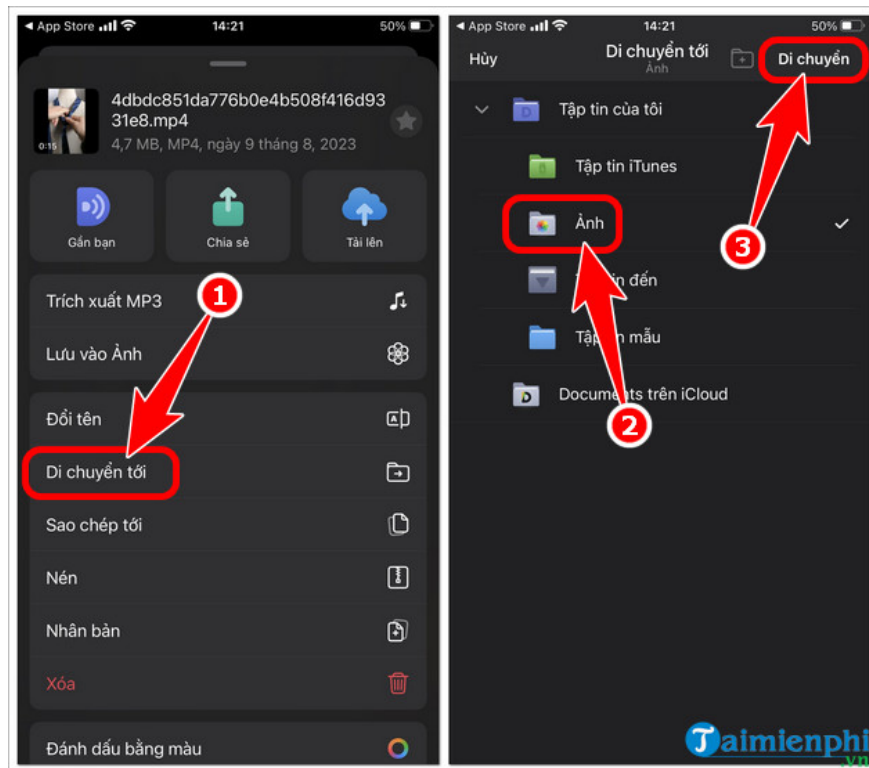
◀ App Store 14:21 50%

4dbdc851da776b0e4b508f416d9331e8.mp4
4,7 MB, MP4, ngày 9 tháng 8, 2023

0:15

Gần bạn
Chia sẻ
Tải lên

1

Trích xuất MP3
Lưu vào Ảnh

Đổi tên
Di chuyển tới
Sao chép tới
Nén
Nhân bản
Xóa

Đánh dấu bằng màu

◀ App Store 14:21 50%

Hủy
Di chuyển tới
Ảnh
Di chuyển

Tập tin của tôi
Tập tin iTunes
Ảnh
T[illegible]in đến
Tập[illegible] mẫu
Documents trên iCloud

2
3

Taimienphi.vn